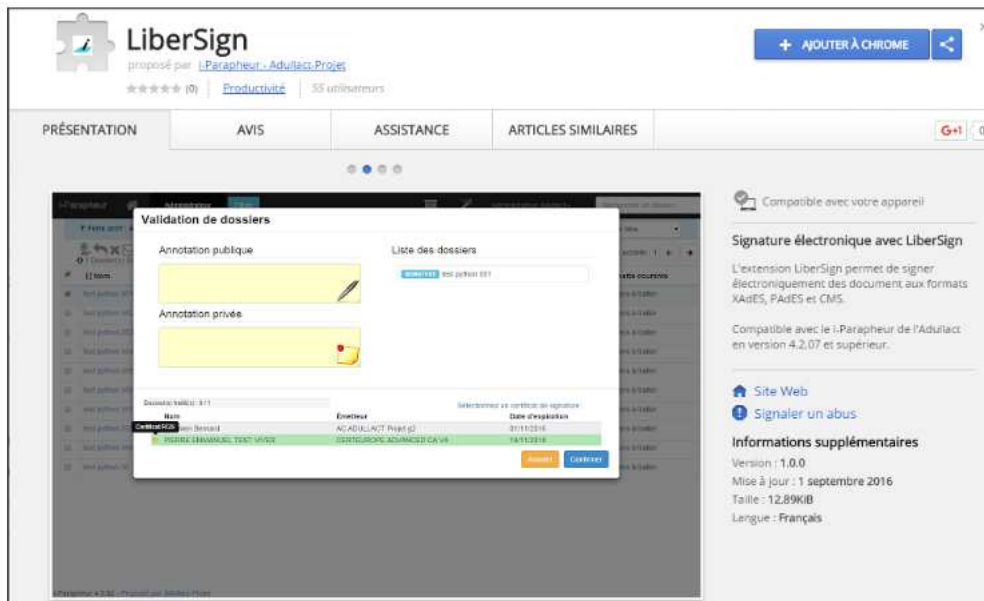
LiberSign

proposé par i-Parapheur - Adullact-Projet

(0) Productivité 55 utilisateurs

AJOUTER À CHROME

PRÉSENTATION

AVIS

ASSISTANCE

ARTICLES SIMILAIRES

G+1

Validation de dossiers

Annotation publique

Liste des dossiers

test python 001

Annotation privée

Dossier(s) traité(s) : 0 / 1

Sélectionnez un certificat de signature

Nom

Emetteur

Date d'expiration

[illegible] Bernard

AC ADULLACT Projet g2

01/11/2016

PIERRE EMMANUEL TEST VIVIER

CERTEUROPE ADVANCED CA V4

14/11/2016

Annuler

Confirmer

Compatible avec votre appareil

Signature électronique avec LiberSign

L'extension LiberSign permet de signer électroniquement des document aux formats XAdES, PAdES et CMS.

Compatible avec le i-Parapheur de l'Adullact en version 4.2.07 et supérieur.

Site Web

Signaler un abus

Informations supplémentaires

Version : 1.0.0

Mise à jour : 1 septembre 2016

Taille : 12.89KiB

Langue : Français